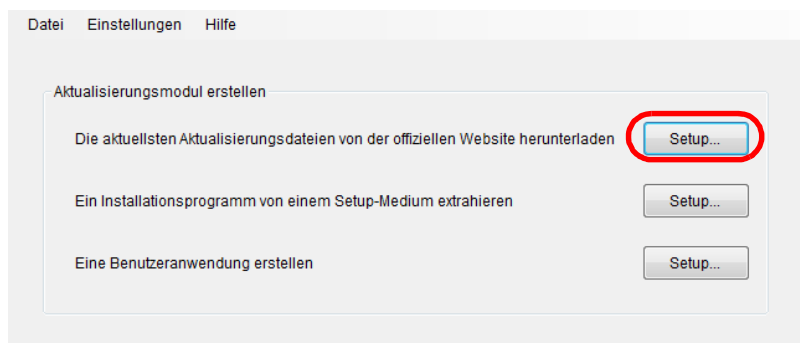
Datei Einstellungen Hilfe

Aktualisierungsmodul erstellen

Die aktuellsten Aktualisierungsdateien von der offiziellen Website herunterladen Setup...

Ein Installationsprogramm von einem Setup-Medium extrahieren Setup...

Eine Benutzeranwendung erstellen Setup...